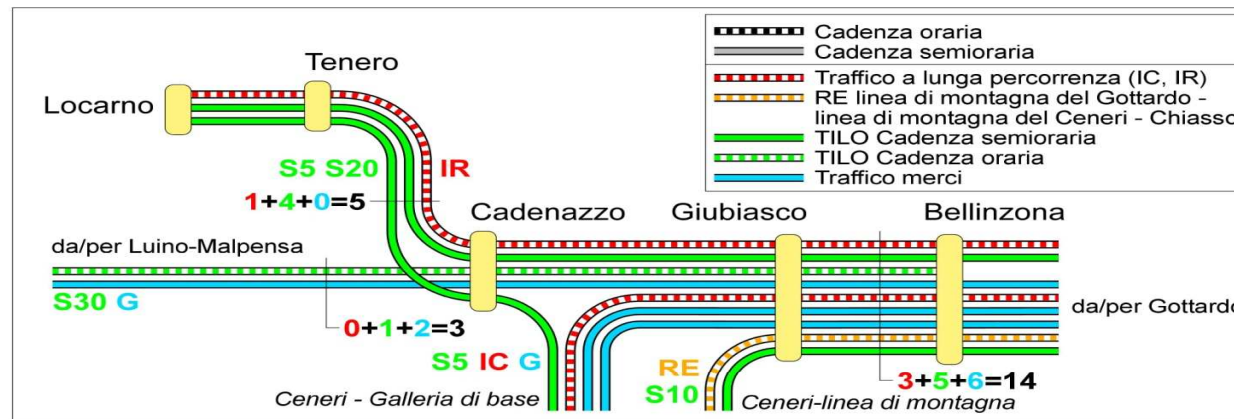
Cadenza oraria
Cadenza semioraria
Traffico a lunga percorrenza (IC, IR)
RE linea di montagna del Gottardo - linea di montagna del Ceneri - Chiasso
TILO Cadenza semioraria
TILO Cadenza oraria
Traffico merci

Tenero
Locarno
S5 S20
IR
1+4+0=5
Cadenazzo
Giubiasco
Bellinzona
da/per Luino-Malpensa
S30 G
da/per Gottardo
0+1+2=3
S5 IC G
RE
S10
3+5+6=14
Ceneri - Galleria di base
Ceneri-linea di montagna